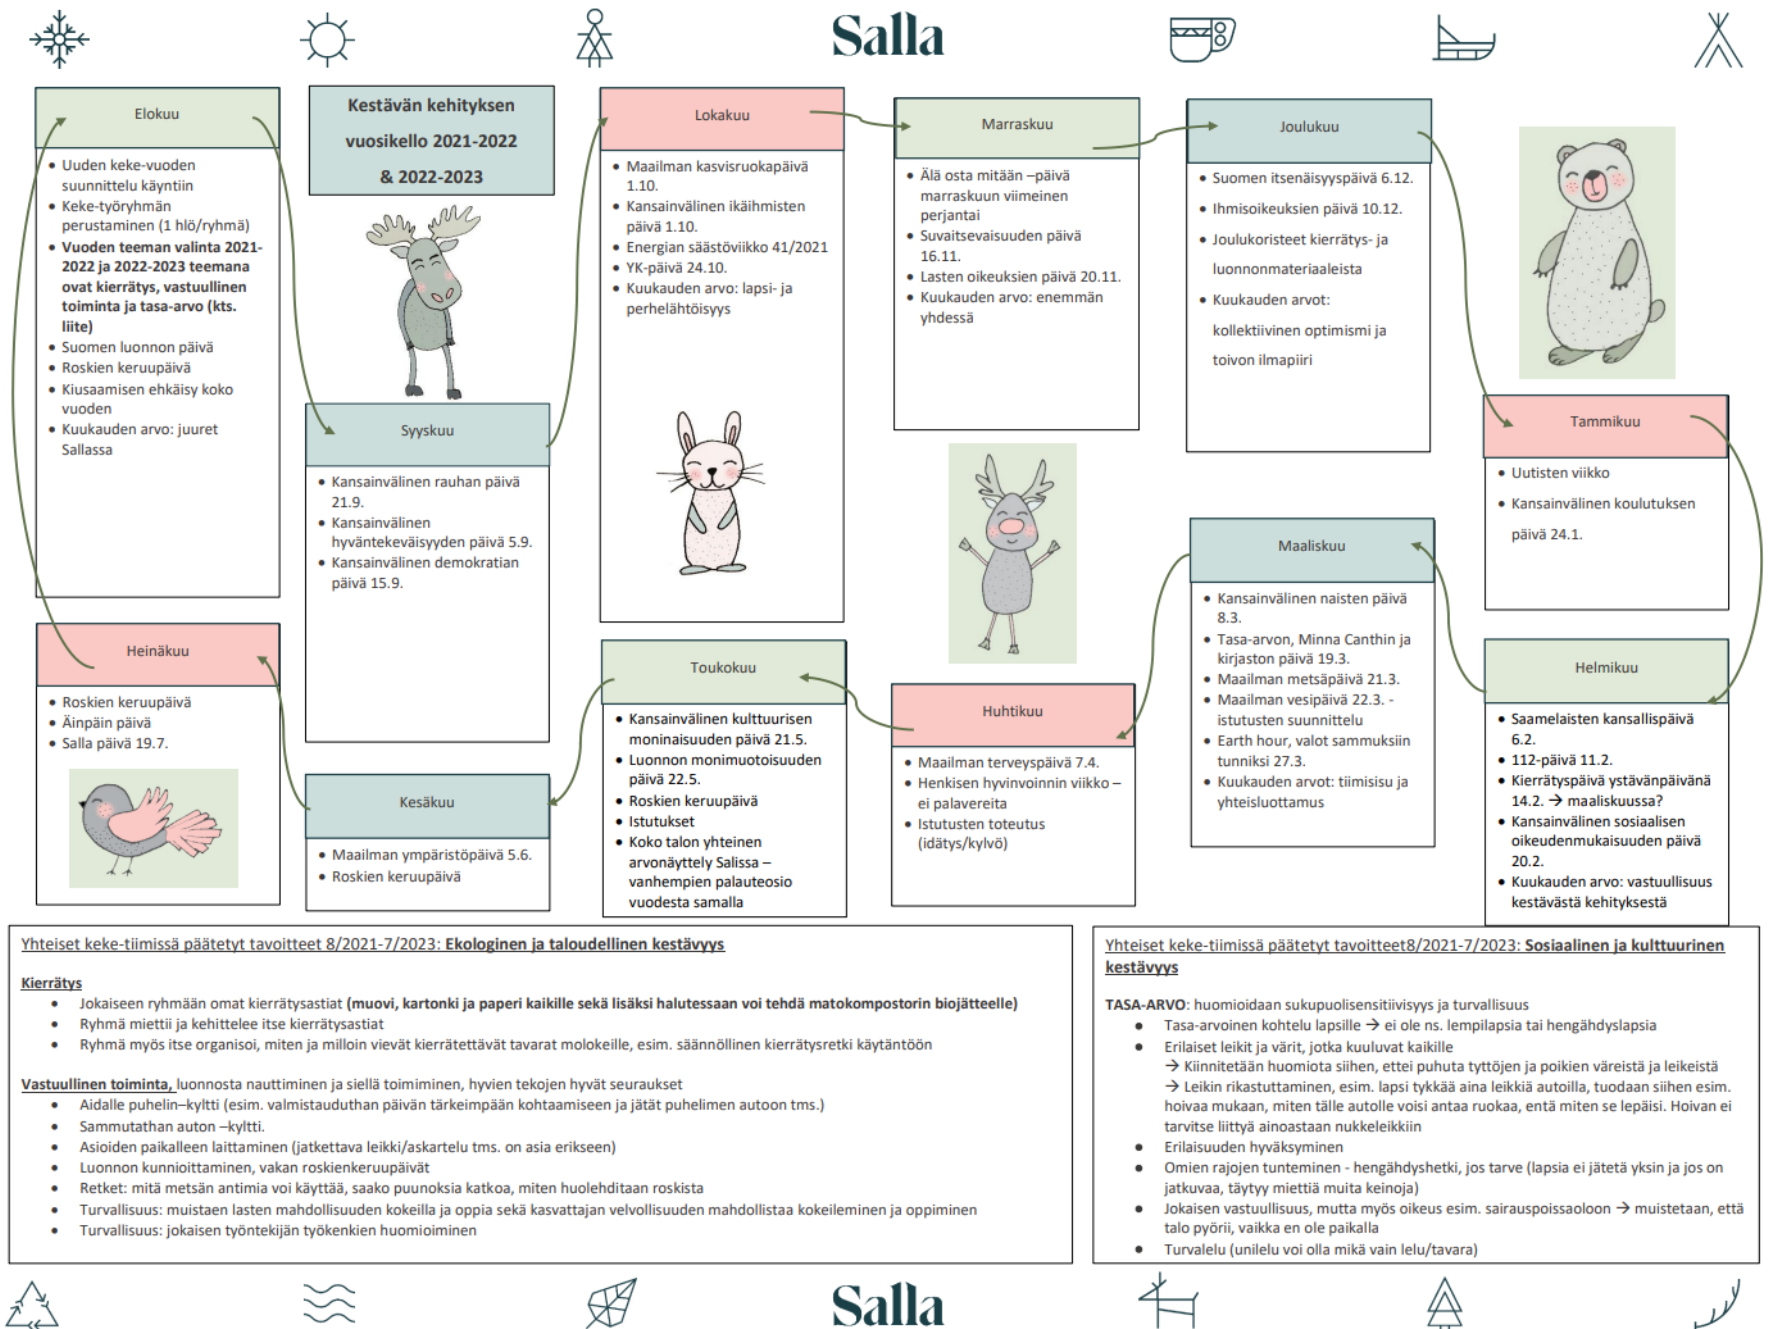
Salla

Kestävän kehityksen vuosikello 2021-2022 & 2022-2023

Elokuu
- Uuden keke-vuoden suunnittelu käyntiin
- Keke-työryhmän perustaminen (1 hlö/ryhmä)
- **Vuoden teeman valinta 2021-2022 ja 2022-2023 teemana ovat kierrätys, vastuullinen toiminta ja tasa-arvo (kts. liite)**
- Suomen luonnon päivä
- Roskien keruupäivä
- Kiusaamisen ehkäisy koko vuoden
- Kuukauden arvo: juuret Sallassa

Syyskuu
- Kansainvälinen rauhan päivä 21.9.
- Kansainvälinen hyväntekeväisyyden päivä 5.9.
- Kansainvälinen demokratian päivä 15.9.

Lokakuu
- Maailman kasvisruokapäivä 1.10.
- Kansainvälinen ikäihmisten päivä 1.10.
- Energian säästöviikko 41/2021
- YK-päivä 24.10.
- Kuukauden arvo: lapsi- ja perhelähtöisyys

Marraskuu
- Älä osta mitään –päivä marraskuun viimeinen perjantai
- Suvaitsevaisuuden päivä 16.11.
- Lasten oikeuksien päivä 20.11.
- Kuukauden arvo: enemmän yhdessä

Joulukuu
- Suomen itsenäisyyspäivä 6.12.
- Ihmisoikeuksien päivä 10.12.
- Joulukoristeet kierrätys- ja luonnonmateriaaleista
- Kuukauden arvot: kollektiivinen optimismi ja toivon ilmapiiri

Tammikuu
- Uutisten viikko
- Kansainvälinen koulutuksen päivä 24.1.

Helmikuu
- Saamelaisten kansallispäivä 6.2.
- 112-päivä 11.2.
- **Kierrätyspäivä ystävänpäivänä 14.2. → maaliskuussa?**
- Kansainvälinen sosiaalisen oikeudenmukaisuuden päivä 20.2.
- Kuukauden arvo: vastuullisuus kestävästä kehityksestä

Maaliskuu
- Kansainvälinen naisten päivä 8.3.
- Tasa-arvon, Minna Canthin ja kirjaston päivä 19.3.
- Maailman metsäpäivä 21.3.
- Maailman vesipäivä 22.3. - istutusten suunnittelu
- Earth hour, valot sammuksiin tunniksi 27.3.
- Kuukauden arvot: tiimisisu ja yhteisluottamus

Huhtikuu
- Maailman terveyspäivä 7.4.
- Henkisen hyvinvoinnin viikko – ei palavereita
- Istutusten toteutus (idätys/kylvö)

Toukokuu
- Kansainvälinen kulttuurisen moninaisuuden päivä 21.5.
- Luonnon monimuotoisuuden päivä 22.5.
- Roskien keruupäivä
- Istutukset
- Koko talon yhteinen arvonäyttely Salissa – vanhempien palauteosio vuodesta samalla

Kesäkuu
- Maailman ympäristöpäivä 5.6.
- Roskien keruupäivä

Heinäkuu
- Roskien keruupäivä
- Äinpäin päivä
- Salla päivä 19.7.

Yhteiset keke-tiimissä päätetyt tavoitteet 8/2021-7/2023: **Ekologinen ja taloudellinen kestävyys**

Kierrätys
- Jokaiseen ryhmään omat kierrätysastiat **(muovi, kartonki ja paperi kaikille sekä lisäksi halutessaan voi tehdä matokompostorin biojätteelle)**
- Ryhmä miettii ja kehittelee itse kierrätysastiat
- Ryhmä myös itse organisoi, miten ja milloin vievät kierrätettävät tavarat molokeille, esim. säännöllinen kierrätysretki käytäntöön

Vastuullinen toiminta, luonnosta nauttiminen ja siellä toimiminen, hyvien tekojen hyvät seuraukset
- Aidalle puhelin–kyltti (esim. valmistauduthan päivän tärkeimpään kohtaamiseen ja jätät puhelimen autoon tms.)
- Sammutathan auton –kyltti.
- Asioiden paikalleen laittaminen (jatkettava leikki/askartelu tms. on asia erikseen)
- Luonnon kunnioittaminen, vakan roskienkeruupäivät
- Retket: mitä metsän antimia voi käyttää, saako puunoksia katkoa, miten huolehditaan roskista
- Turvallisuus: muistaen lasten mahdollisuuden kokeilla ja oppia sekä kasvattajan velvollisuuden mahdollistaa kokeileminen ja oppiminen
- Turvallisuus: jokaisen työntekijän työkenkien huomioiminen

Yhteiset keke-tiimissä päätetyt tavoitteet8/2021-7/2023: **Sosiaalinen ja kulttuurinen kestävyys**

**TASA-ARVO**: huomioidaan sukupuolisensitiivisyys ja turvallisuus
- Tasa-arvoinen kohtelu lapsille → ei ole ns. lempilapsia tai hengähdyslapsia
- Erilaiset leikit ja värit, jotka kuuluvat kaikille
→ Kiinnitetään huomiota siihen, ettei puhuta tyttöjen ja poikienväreistä ja leikeistä
→ Leikin rikastuttaminen, esim. lapsi tykkää aina leikkiä autoilla, tuodaan siihen esim. hoivaa mukaan, miten tälle autolle voisi antaa ruokaa, entä miten se lepäisi. Hoivan ei tarvitse liittyä ainoastaan nukkeleikkiin
- Erilaisuuden hyväksyminen
- Omien rajojen tunteminen - hengähdyshetki, jos tarve (lapsia ei jätetä yksin ja jos on jatkuvaa, täytyy miettiä muita keinoja)
- Jokaisen vastuullisuus, mutta myös oikeus esim. sairauspoissaoloon → muistetaan, että talo pyörii, vaikka en ole paikalla
- Turvalelu (unilelu voi olla mikä vain lelu/tavara)

Salla